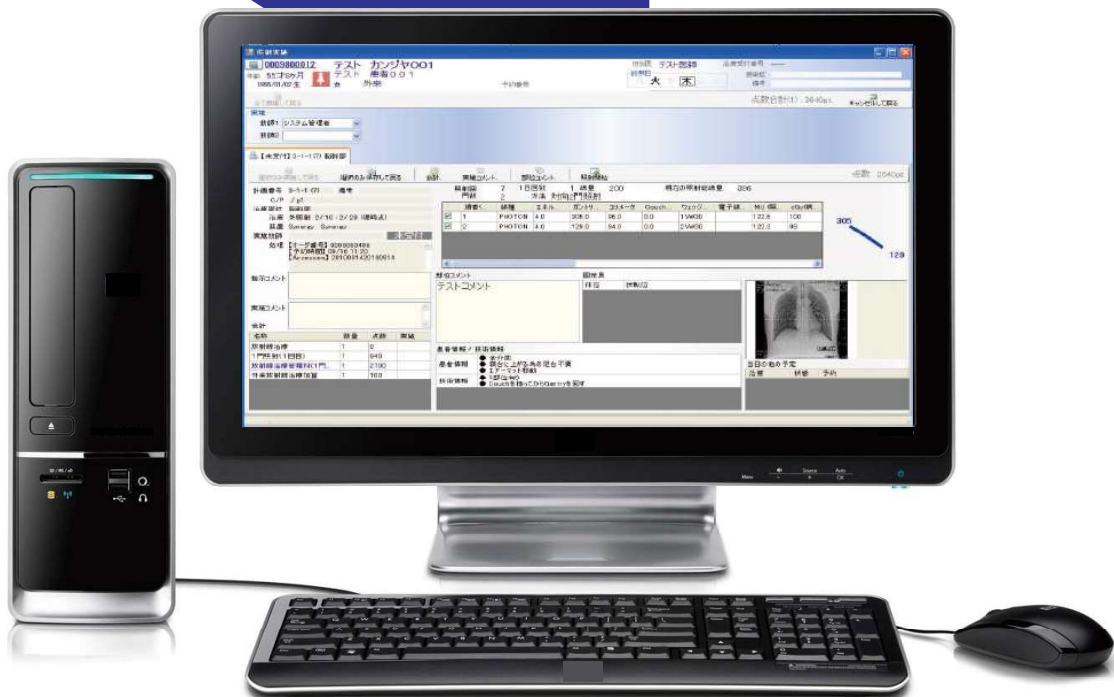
照射実施

0009800012 テスト カンジヤ001
55才6ヶ月 テスト 患者001
1955/01/02生 外来

予約番号

診療科 テスト放射線
照射日 火 木

治療受付番号

点数合計(1): 2640pt. キャンセルして戻る

技師1 システム管理者
技師2

【未実行】3-1-1 (7) 胸部

点数 2640pt.

計画番号 3-1-1 (7) 備考
C/P /p1
治療部位 胸部
治療 外照射 2/16 - 2/29 (曜時点)
線量 Summary Summary
実施状態
処理

照射回 7 1日照射 1 線量 200
門数 2 治療 外照射 門照射

| | 照射 | 種類 | エネル | ガントリ | コリメータ | Couch | ウェッジ | 電子線 | MU(線) | cGy(線) |
|---|---|---|---|---|---|---|---|---|---|---|
| ☑ | 1 | PHOTON | 4.0 | 305.0 | 96.0 | 0.0 | 1W60 | | 122.8 | 100 |
| ☑ | 2 | PHOTON | 4.0 | 129.0 | 94.0 | 0.0 | 2W60 | | 122.0 | 99 |

305
129

指示コメント
照射コメント
テストコメント

照合票
状態

実施コメント

会計
| 名称 | 数量 | 点数 | 実施 |
|---|---|---|---|
| 放射線治療 | 1 | 0 | |
| 1門照射(1回目) | 1 | 840 | |
| 放射線治療管理料(1門... | 1 | 2100 | |
| 外来放射線治療加算 | 1 | 100 | |

患者情報 / 技術情報
患者情報
技術情報
Couchを持ってからGantryを回す

当日の他の予定
治療 状態 予約

Menu Source Auto OK